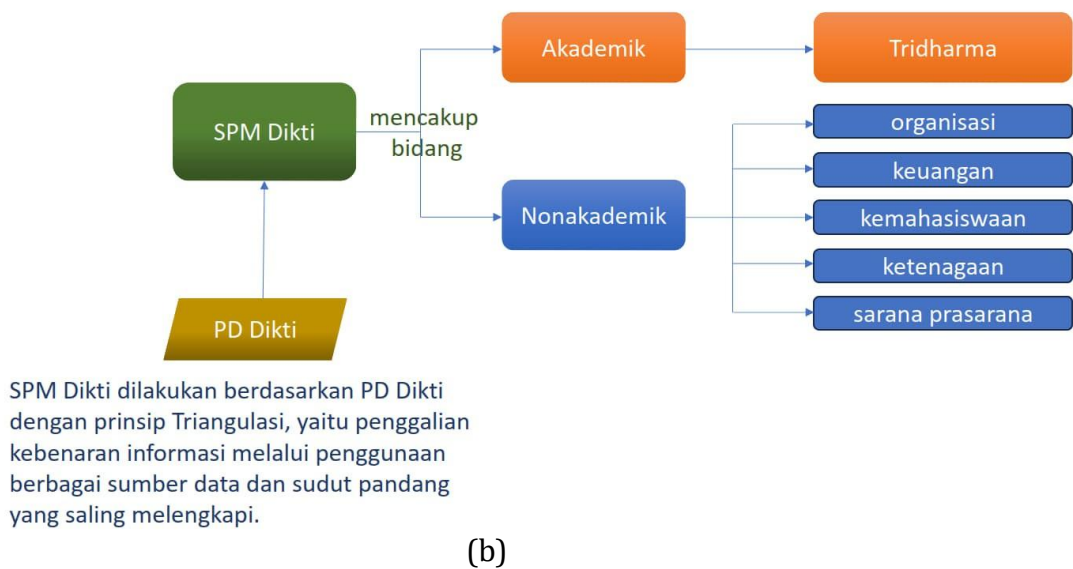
SPM Dikti

mencakup bidang

Akademik

Tridharma

Nonakademik

organisasi

keuangan

kemahasiswaan

ketenagaan

sarana prasarana

PD Dikti

SPM Dikti dilakukan berdasarkan PD Dikti dengan prinsip Triangulasi, yaitu penggalian kebenaran informasi melalui penggunaan berbagai sumber data dan sudut pandang yang saling melengkapi.

(b)